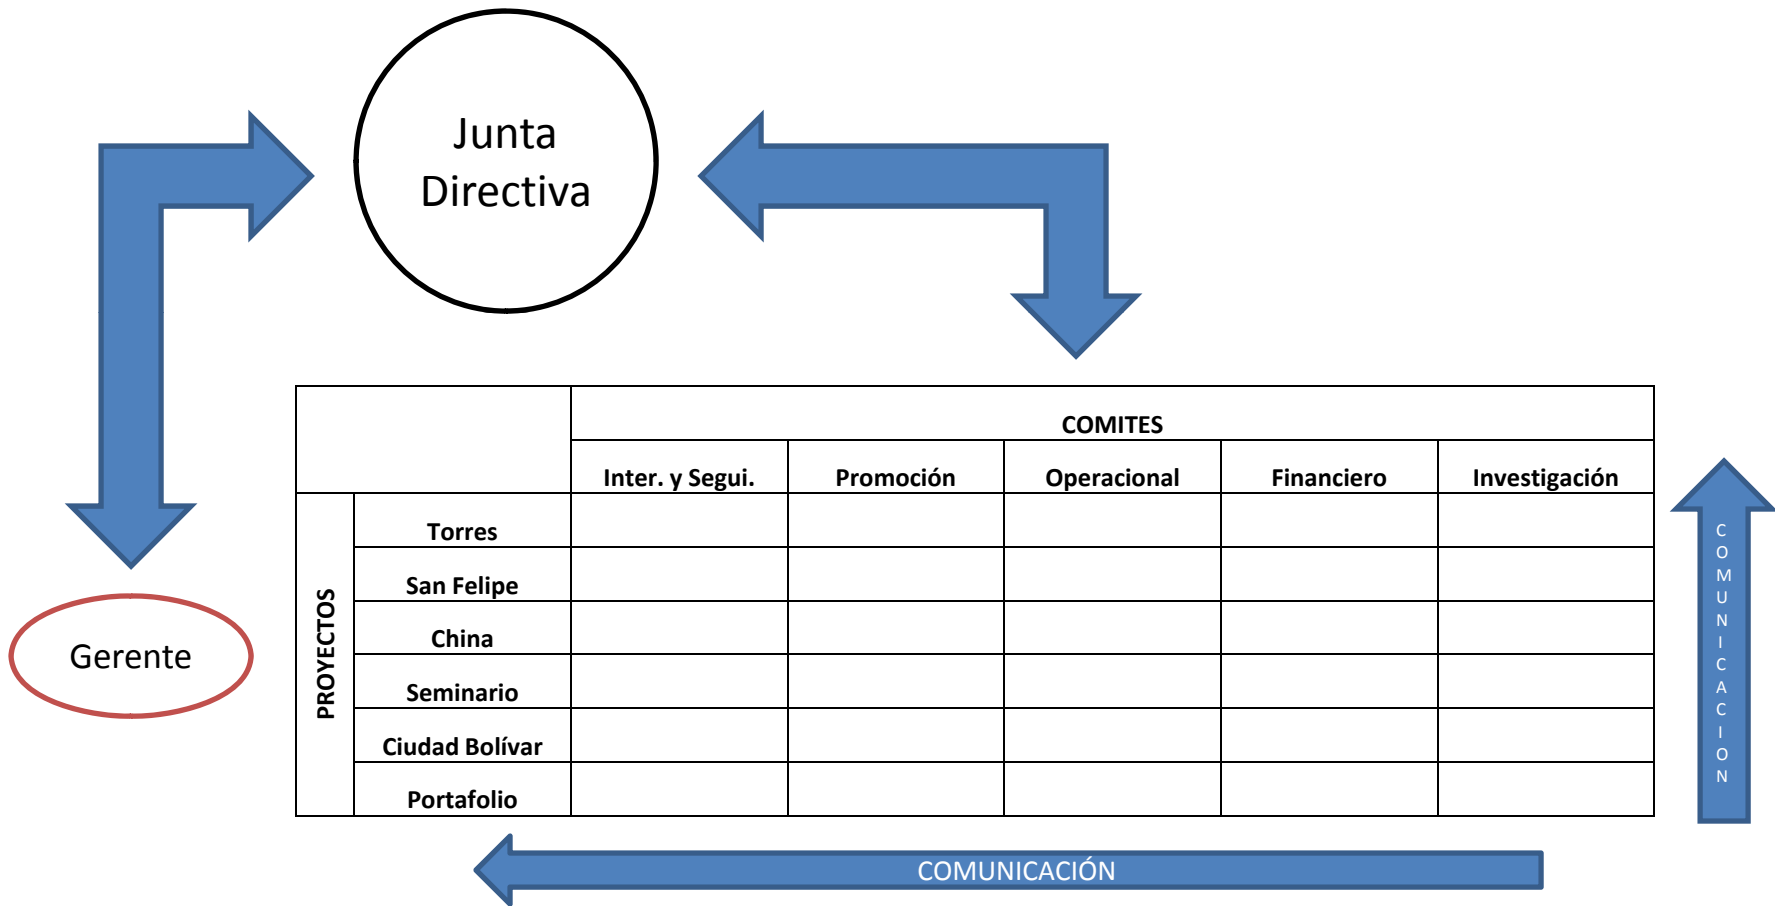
Junta Directiva

Gerente

| | | COMITES | | | | |
|---|---|---|---|---|---|---|
| | | Inter. y Segui. | Promoción | Operacional | Financiero | Investigación |
| PROYECTOS | Torres | | | | | |
| | San Felipe | | | | | |
| | China | | | | | |
| | Seminario | | | | | |
| | Ciudad Bolívar | | | | | |
| | Portafolio | | | | | |

COMUNICACION

COMUNICACIÓN